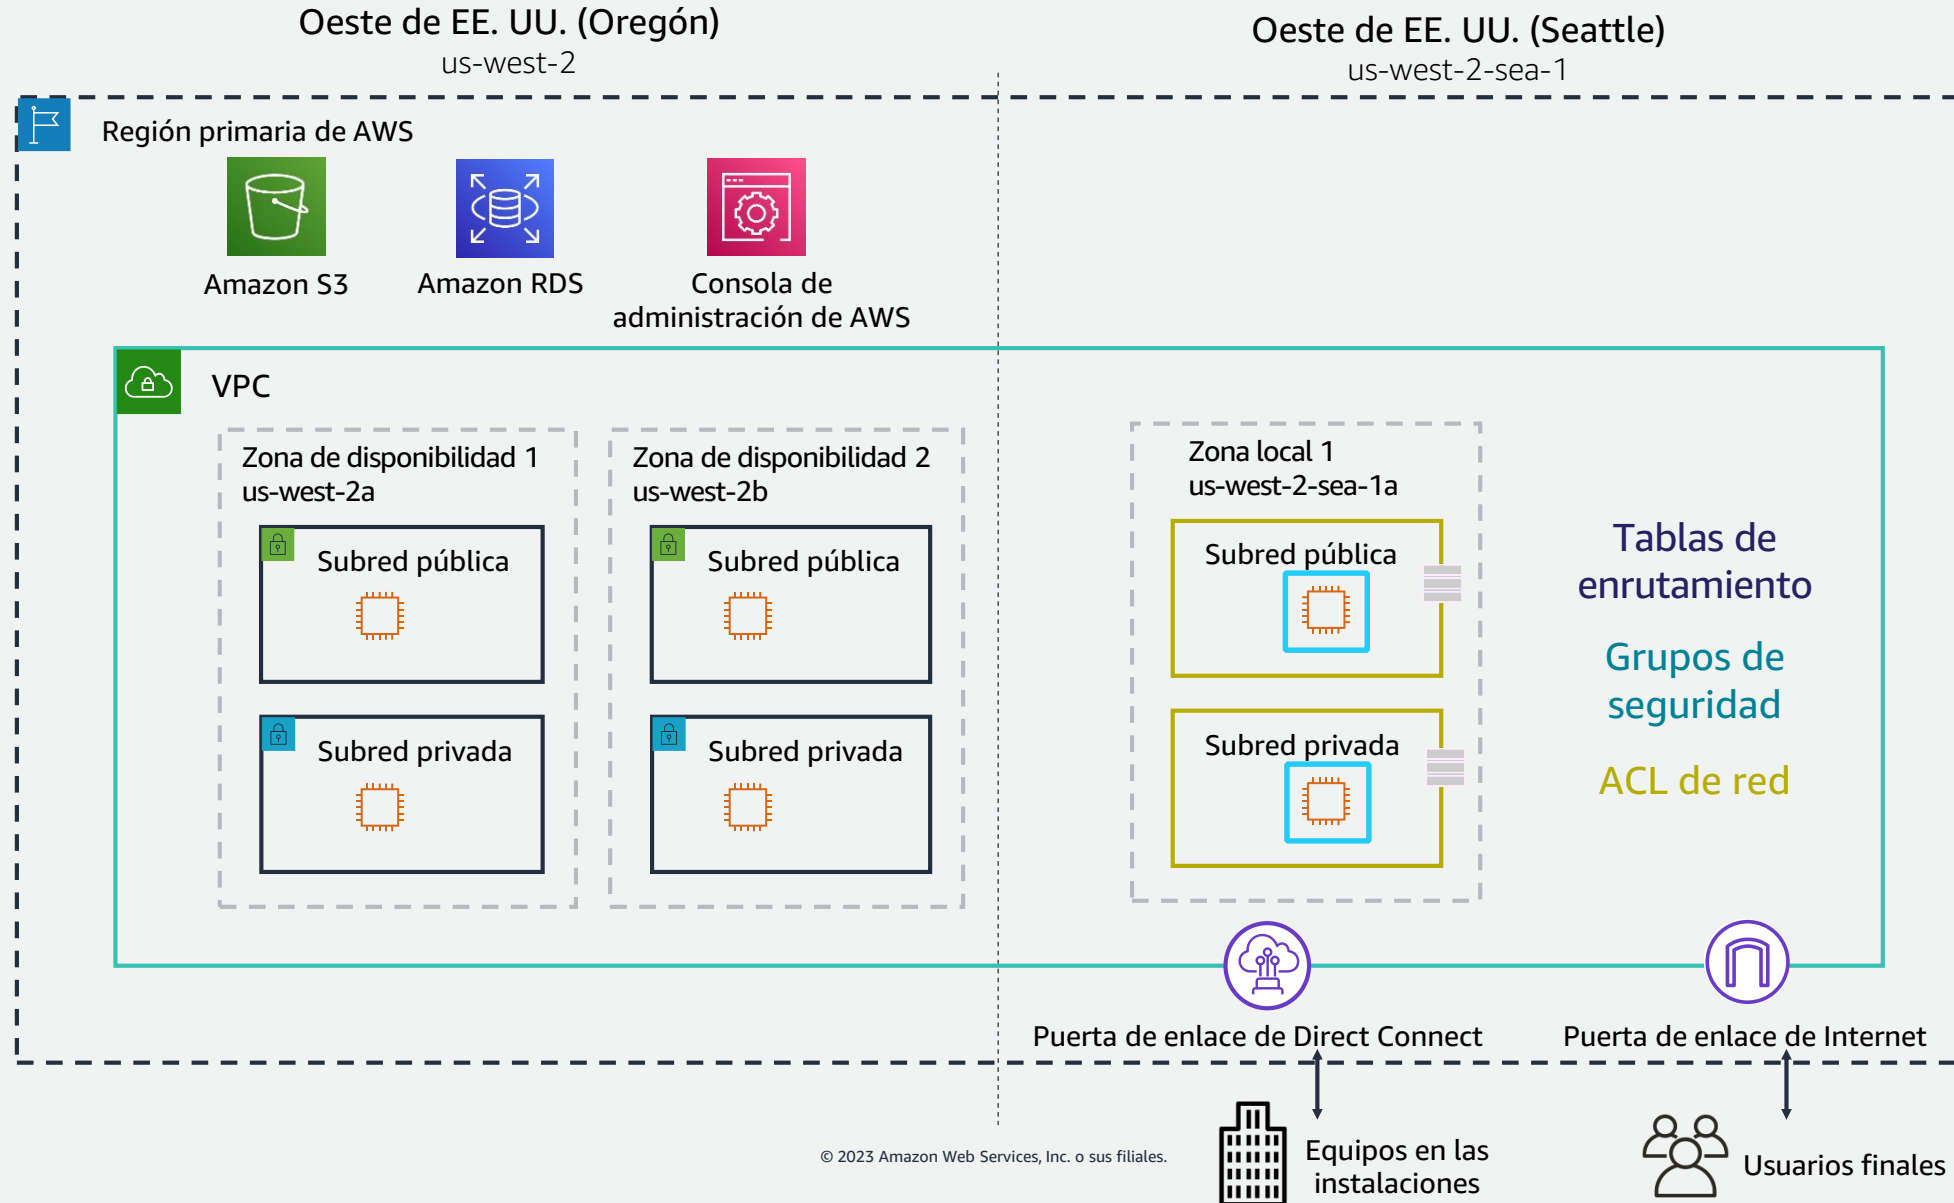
Oeste de EE. UU. (Oregón)
us-west-2

Oeste de EE. UU. (Seattle)
us-west-2-sea-1

Región primaria de AWS

Amazon S3

Amazon RDS

Consola de administración de AWS

VPC

Zona de disponibilidad 1
us-west-2a

Subred pública

Subred privada

Zona de disponibilidad 2
us-west-2b

Subred pública

Subred privada

Zona local 1
us-west-2-sea-1a

Subred pública

Subred privada

Tablas de enrutamiento

Grupos de seguridad

ACL de red

Puerta de enlace de Direct Connect

Puerta de enlace de Internet

© 2023 Amazon Web Services, Inc. o sus filiales.

Equipos en las instalaciones

Usuarios finales